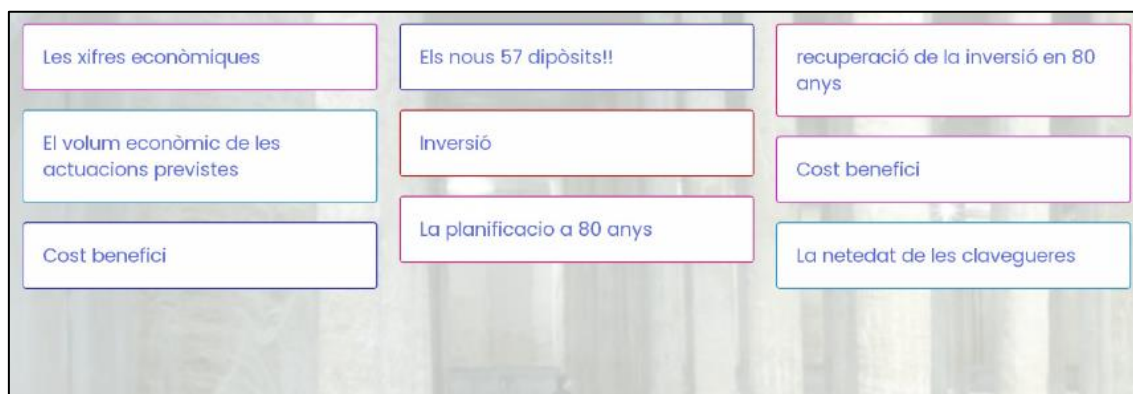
Les xifres econòmiques

El volum econòmic de les actuacions previstes

Cost benefici

Els nous 57 dipòsits!!

Inversió

La planificacio a 80 anys

recuperació de la inversió en 80 anys

Cost benefici

La netedat de les clavegueres